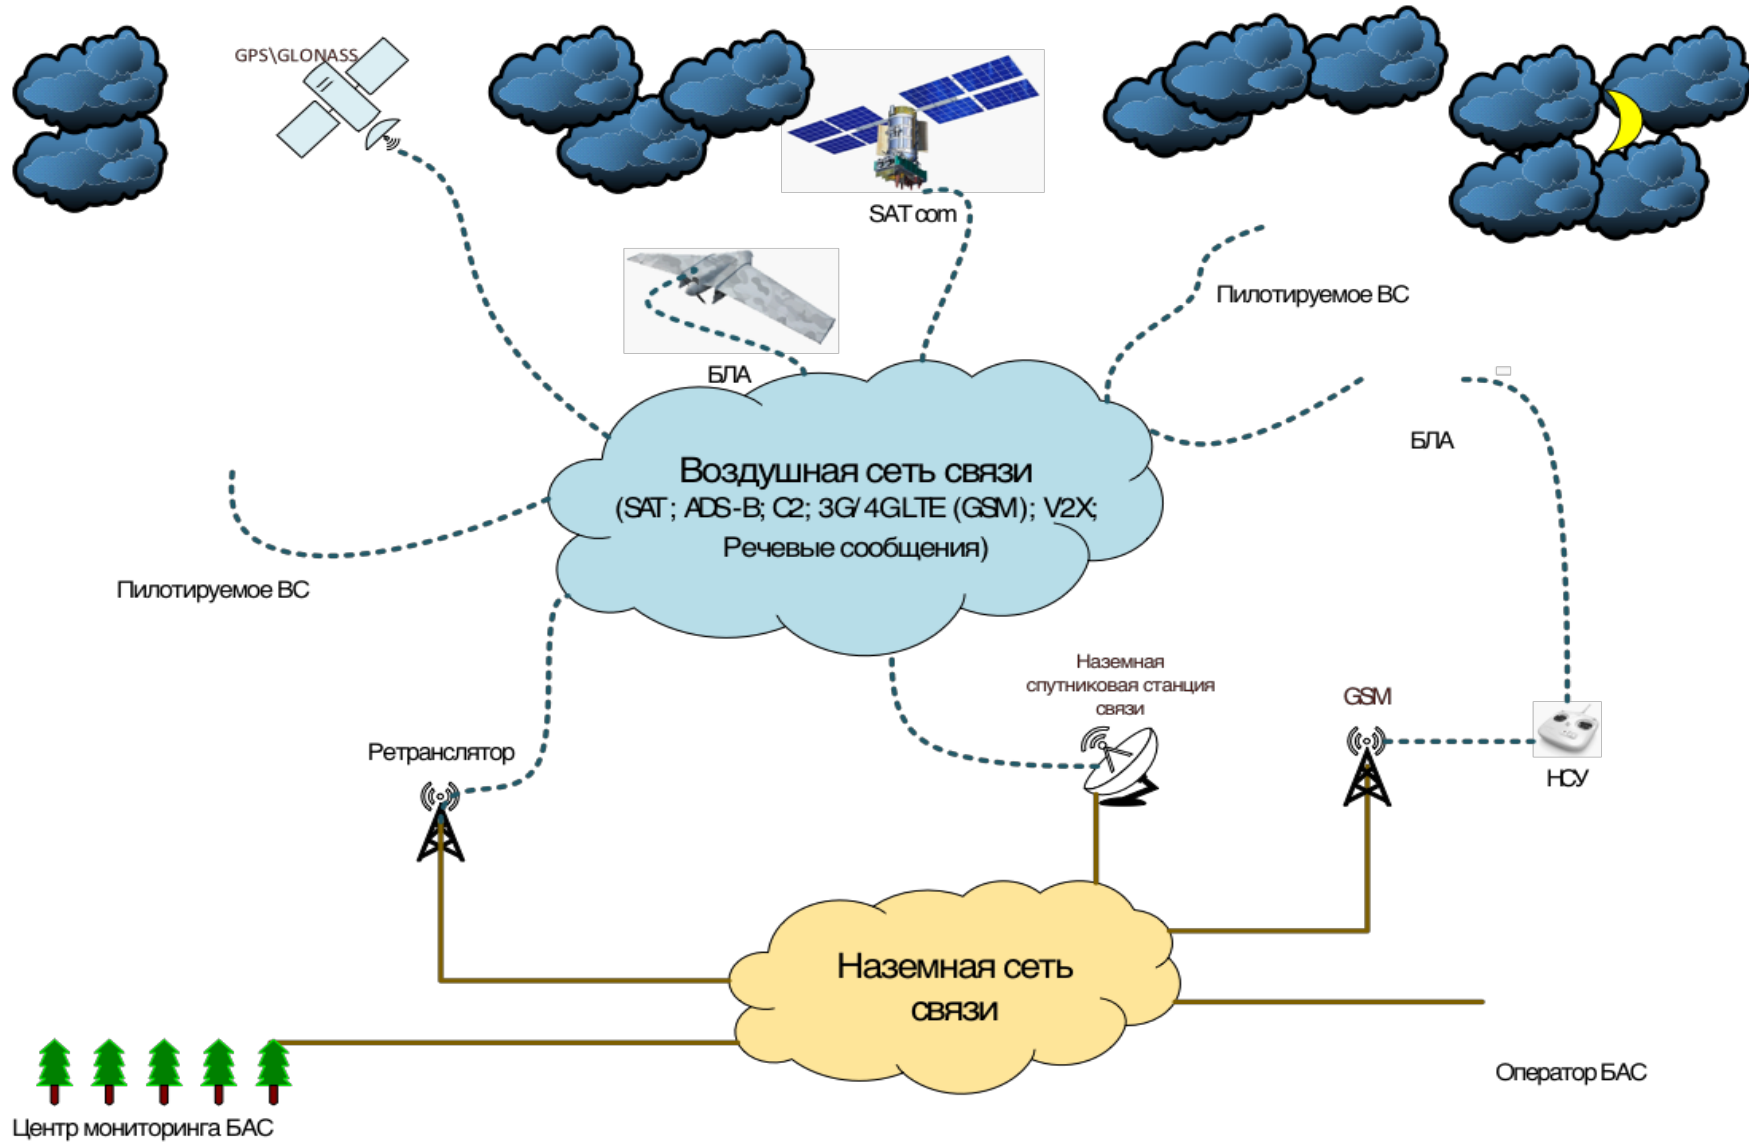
GPS\GLONASS

SAT com

БЛА

Пилотируемое ВС

БЛА

Воздушная сеть связи
(SAT; ADS-B; C2; 3G/4GLTE (GSM); V2X;
Речевые сообщения)

Пилотируемое ВС

Наземная спутниковая станция связи

GSM

Ретранслятор

НСУ

Наземная сеть связи

Оператор БАС

Центр мониторинга БАС